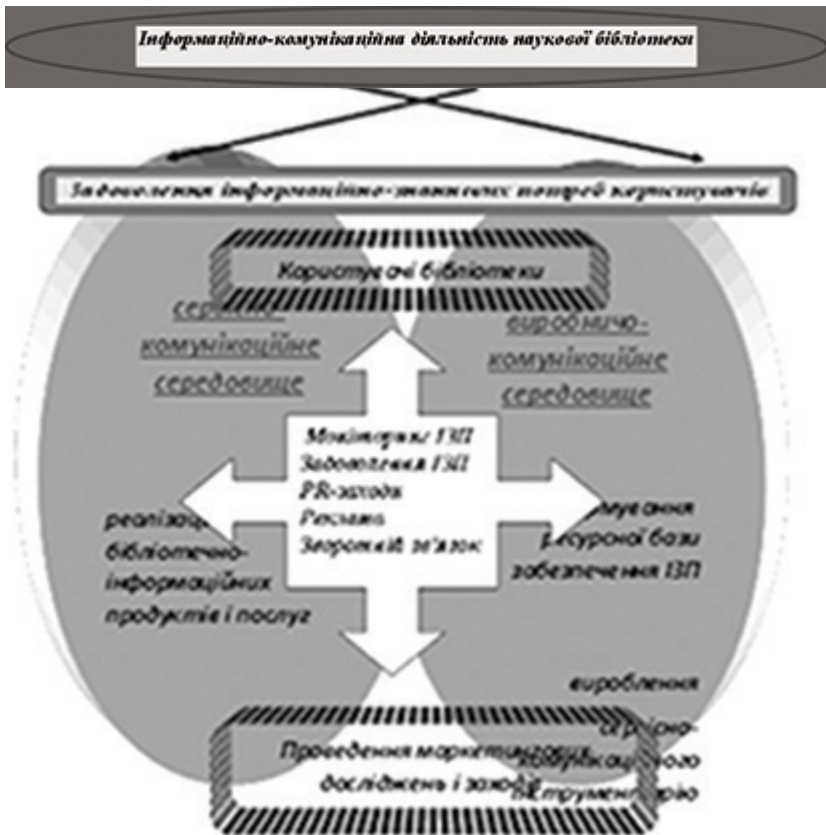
Інформаційно-комунікаційна діяльність наукової бібліотеки

Задоволення інформаційно-знаннєвих потреб користувачів

Користувачі бібліотеки

сервісно-комунікаційне середовище

виробничо-комунікаційне середовище

Моніторинг ІЗП
Задоволення ІЗП
PR-заходи
Реклама
Зворотній зв'язок

реалізація бібліотечно-інформаційних продуктів і послуг

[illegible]мування ресурсної бази забезпечення ІЗП

вироблення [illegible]ійно-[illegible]комунікаційного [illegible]струментарію

Проведення маркетингових досліджень і заходів